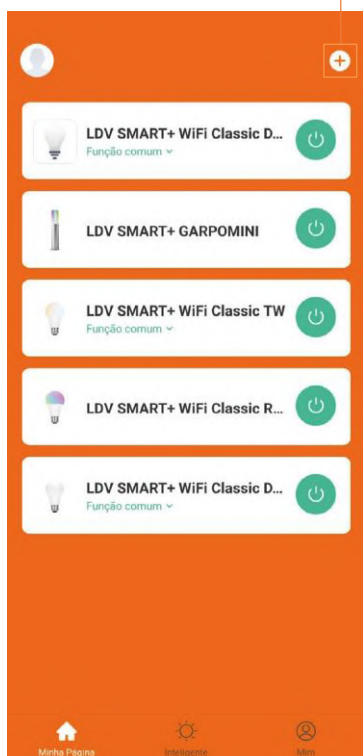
LDV SMART+ WiFi Classic D...
Função comum

LDV SMART+ GARPOMINI

LDV SMART+ WiFi Classic TW
Função comum

LDV SMART+ WiFi Classic R...

LDV SMART+ WiFi Classic D...
Função comum

Minha Página
Inteligente
Mim